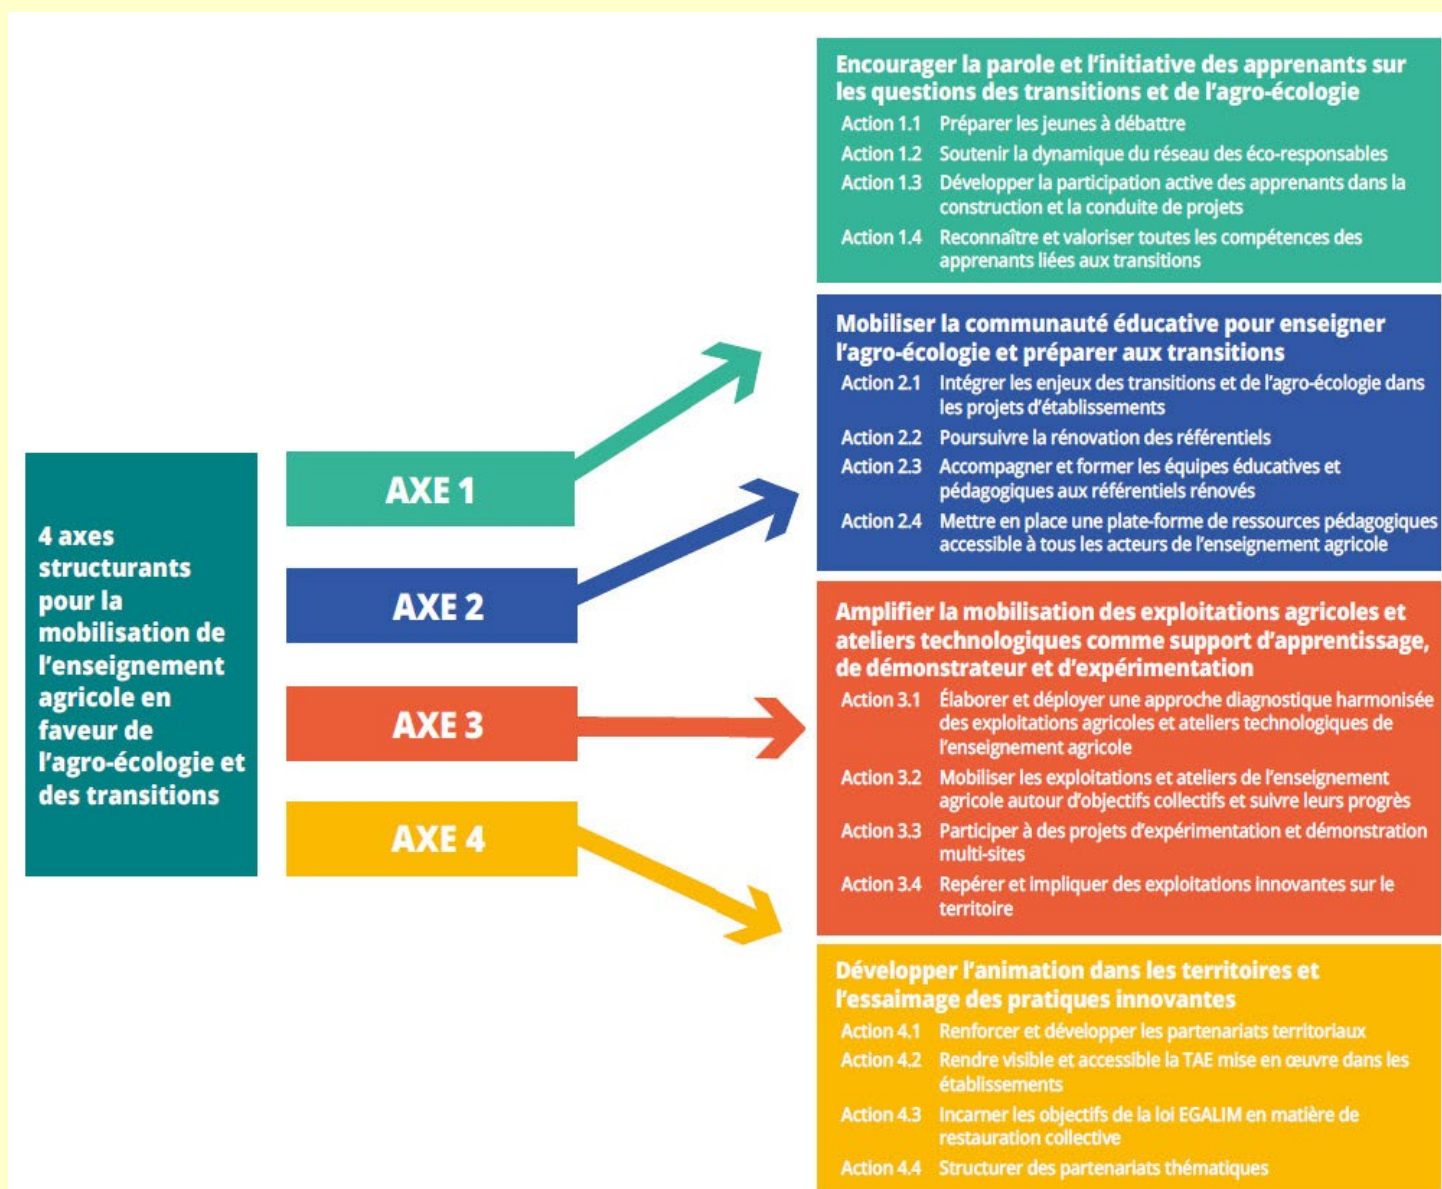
4 axes structurants pour la mobilisation de l'enseignement agricole en faveur de l'agro-écologie et des transitions

AXE 1

AXE 2

AXE 3

AXE 4

Encourager la parole et l'initiative des apprenants sur les questions des transitions et de l'agro-écologie

Action 1.1 Préparer les jeunes à débattre

Action 1.2 Soutenir la dynamique du réseau des éco-responsables

Action 1.3 Développer la participation active des apprenants dans la construction et la conduite de projets

Action 1.4 Reconnaître et valoriser toutes les compétences des apprenants liées aux transitions

Mobiliser la communauté éducative pour enseigner l'agro-écologie et préparer aux transitions

Action 2.1 Intégrer les enjeux des transitions et de l'agro-écologie dans les projets d'établissements

Action 2.2 Poursuivre la rénovation des référentiels

Action 2.3 Accompagner et former les équipes éducatives et pédagogiques aux référentiels rénovés

Action 2.4 Mettre en place une plate-forme de ressources pédagogiques accessible à tous les acteurs de l'enseignement agricole

Amplifier la mobilisation des exploitations agricoles et ateliers technologiques comme support d'apprentissage, de démonstrateur et d'expérimentation

Action 3.1 Élaborer et déployer une approche diagnostique harmonisée des exploitations agricoles et ateliers technologiques de l'enseignement agricole

Action 3.2 Mobiliser les exploitations et ateliers de l'enseignement agricole autour d'objectifs collectifs et suivre leurs progrès

Action 3.3 Participer à des projets d'expérimentation et démonstration multi-sites

Action 3.4 Repérer et impliquer des exploitations innovantes sur le territoire

Développer l'animation dans les territoires et l'essaimage des pratiques innovantes

Action 4.1 Renforcer et développer les partenariats territoriaux

Action 4.2 Rendre visible et accessible la TAE mise en œuvre dans les établissements

Action 4.3 Incarner les objectifs de la loi EGALIM en matière de restauration collective

Action 4.4 Structurer des partenariats thématiques